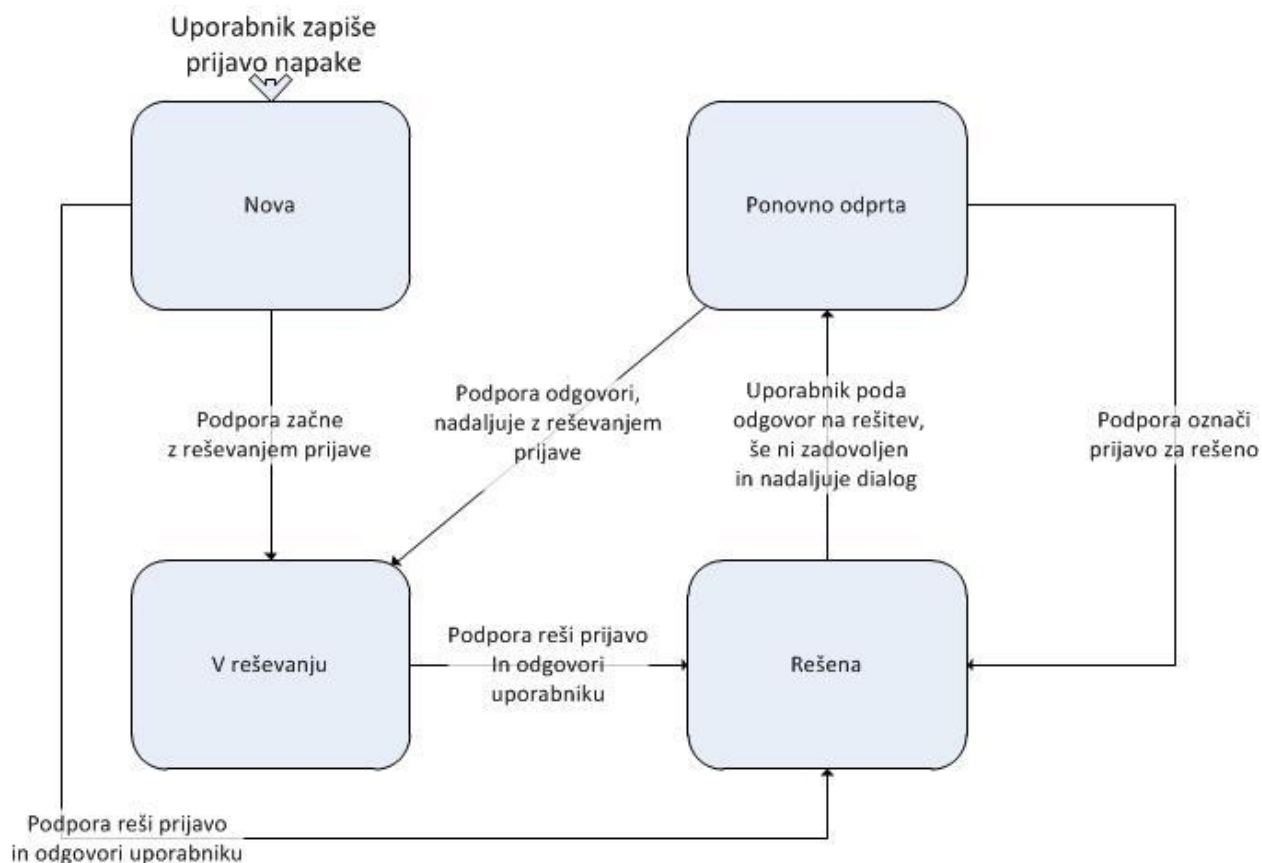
Uporabnik zapiše prijavo napake

Nova

Ponovno odprta

Podpora odgovori, nadaljuje z reševanjem prijave

Uporabnik poda odgovor na rešitev, še ni zadovoljen in nadaljuje dialog

Podpora začne z reševanjem prijave

Podpora označi prijavo za rešeno

V reševanju

Podpora reši prijavo In odgovori uporabniku

Rešena

Podpora reši prijavo in odgovori uporabniku